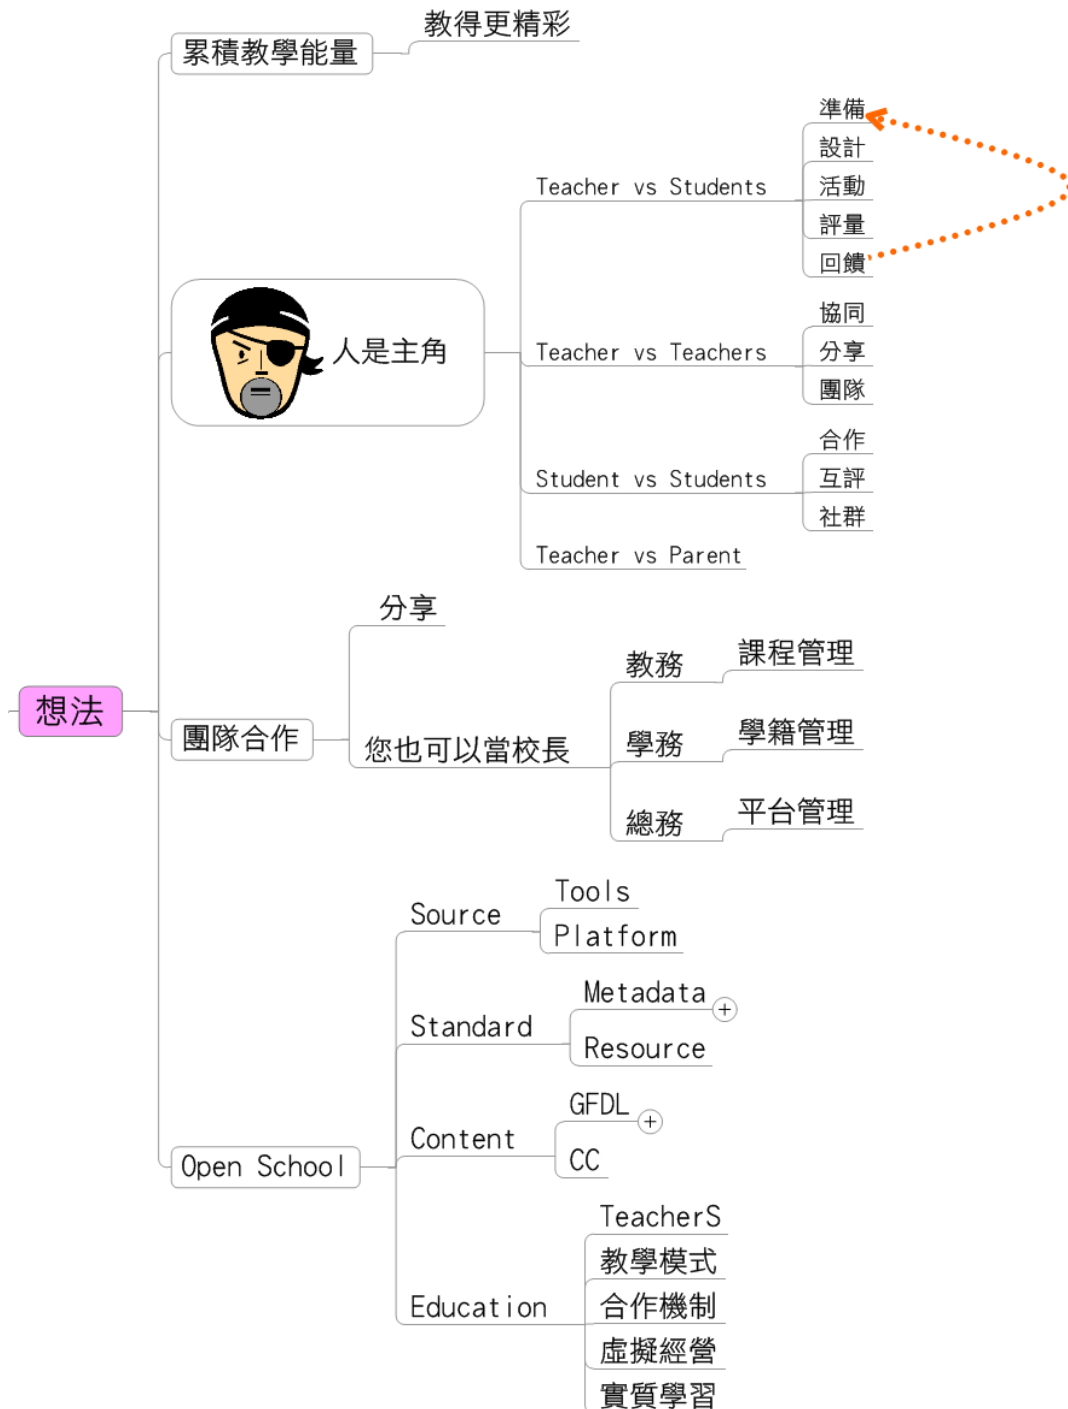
想法

累積教學能量
教得更精彩

人是主角
Teacher vs Students
準備
設計
活動
評量
回饋
Teacher vs Teachers
協同
分享
團隊
Student vs Students
合作
互評
社群
Teacher vs Parent

團隊合作
分享
您也可以當校長
教務
課程管理
學務
學籍管理
總務
平台管理

Open School
Source
Tools
Platform
Standard
Metadata
Resource
Content
GFDL
CC
Education
TeacherS
教學模式
合作機制
虛擬經營
實質學習